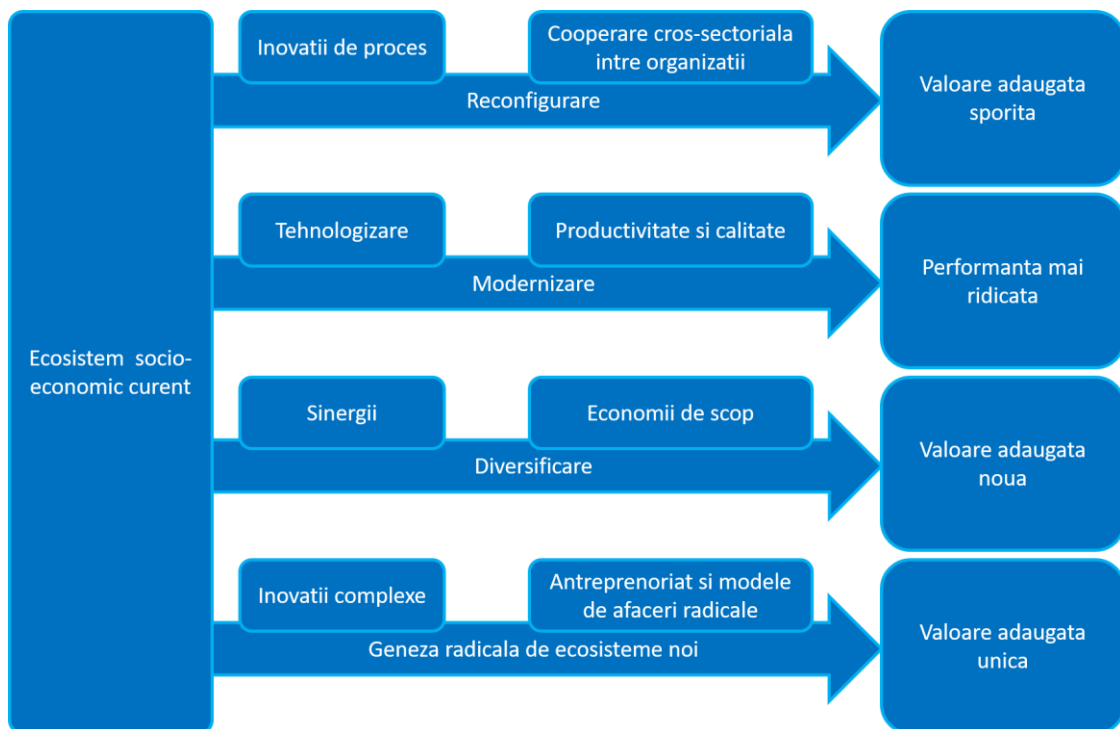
Ecosistem socio-economic curent

Inovatii de proces

Cooperare cros-sectoriala intre organizatii

Reconfigurare

Valoare adaugata sporita

Tehnologizare

Productivitate si calitate

Modernizare

Performanta mai ridicata

Sinergii

Economii de scop

Diversificare

Valoare adaugata noua

Inovatii complexe

Antreprenoriat si modele de afaceri radicale

Geneza radicala de ecosisteme noi

Valoare adaugata unica